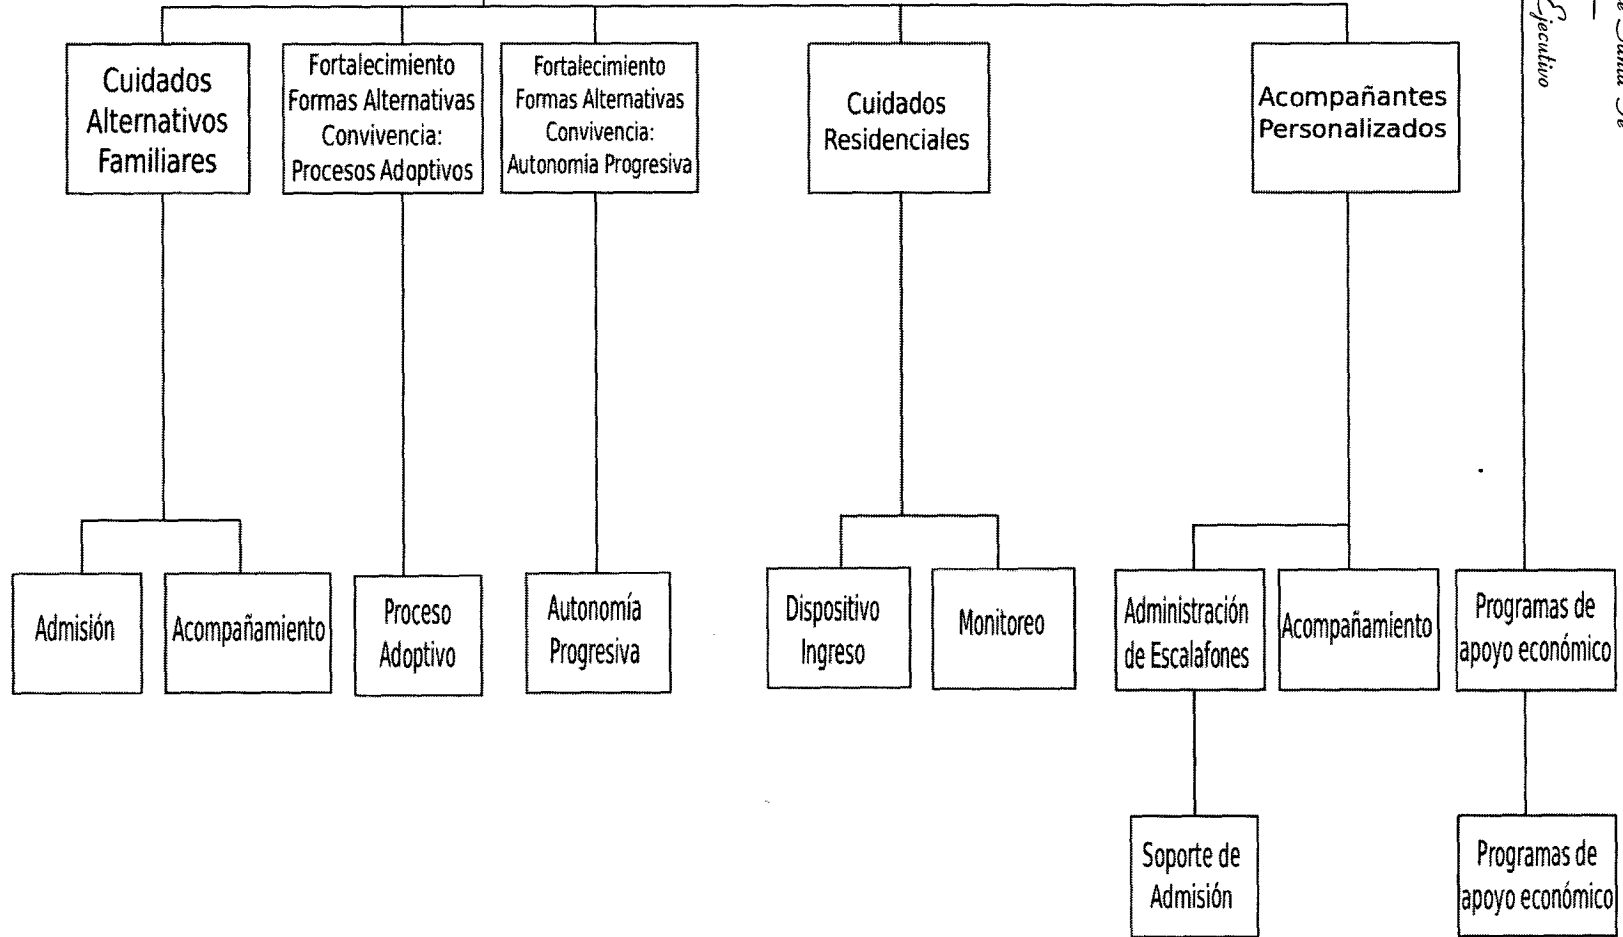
Cuidados Alternativos Familiares

Fortalecimiento Formas Alternativas Convivencia: Procesos Adoptivos

Fortalecimiento Formas Alternativas Convivencia: Autonomia Progresiva

Cuidados Residenciales

Acompañantes Personalizados

Admisión

Acompañamiento

Proceso Adoptivo

Autonomía Progresiva

Dispositivo Ingreso

Monitoreo

Administración de Escalafones

Acompañamiento

Programas de apoyo económico

Soporte de Admisión

Programas de apoyo económico

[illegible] Santa Fe
Ejecutivo